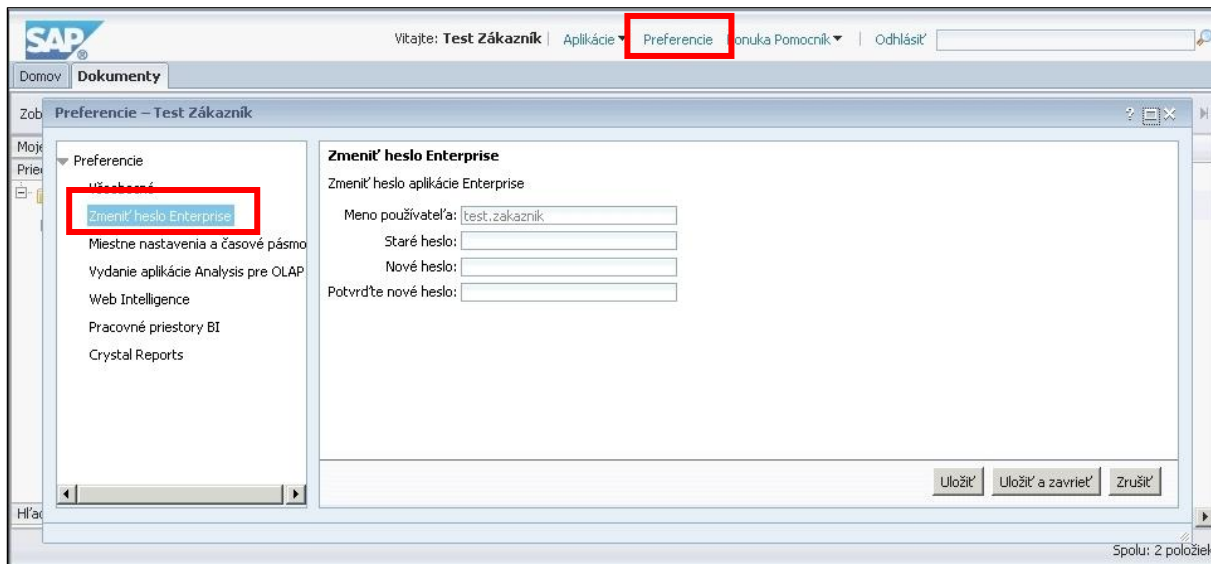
SAP

Vitajte: Test Zákazník | Aplikácie ▾ Preferencie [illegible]onuka Pomocník ▾ | Odhlásiť

Domov Dokumenty

Zob Preferencie – Test Zákazník

Moj
Prie
Hľa

? ☐ ✕

Preferencie
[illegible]
Zmeniť heslo Enterprise
Miestne nastavenia a časové pásmo
Vydanie aplikácie Analysis pre OLAP
Web Intelligence
Pracovné priestory BI
Crystal Reports

Zmeniť heslo Enterprise

Zmeniť heslo aplikácie Enterprise

Meno používateľa: test.zakaznik
Staré heslo:
Nové heslo:
Potvrďte nové heslo:

Uložiť | Uložiť a zavrieť | Zrušiť

Spolu: 2 položie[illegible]